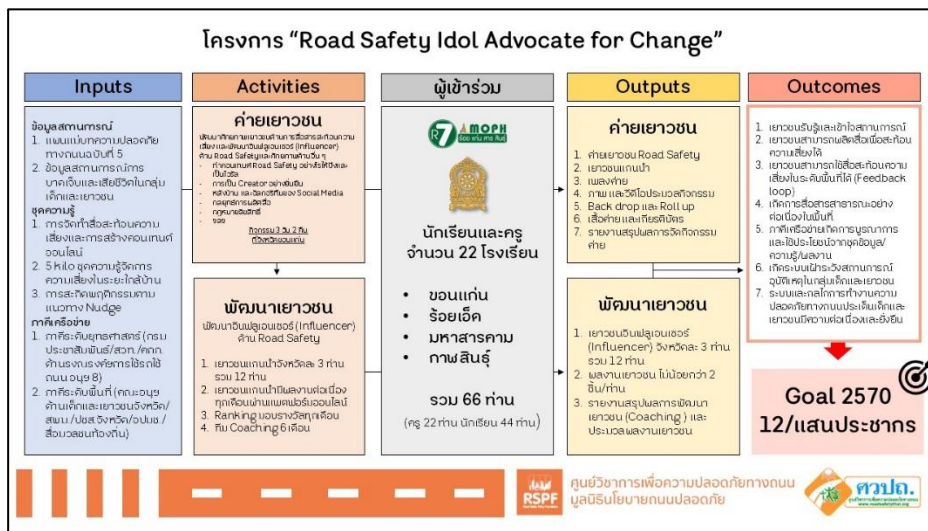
โครงการ "Road Safety Idol Advocate for Change"

Inputs

ข้อมูลสถานการณ์
1. แผนแม่บทความปลอดภัยทางถนนฉบับที่ 5
2. ข้อมูลสถานการณ์การบาดเจ็บและเสียชีวิตในกลุ่มเด็กและเยาวชน
ชุดความรู้
1. การจัดทำสื่อสะท้อนความเสี่ยงและการสร้างคอนเทนต์ออนไลน์
2. 5 หลัก ชุดความรู้จัดการความเสี่ยงในระดับใกล้บ้าน
3. การสะกิดพฤติกรรมตามแนวทาง Nudge
ภาคีเครือข่าย
1. ภาคีระดับยุทธศาสตร์ (กรมประชาสัมพันธ์/สวท./คกก. ด้านระบบรายการวิทยุใช้ถนน อนุ 9)
2. ภาคีระดับพื้นที่ (คณะอนุฯ ด้านเด็กและเยาวชนจังหวัด/สพม./ปภ.จังหวัด/อปท./สื่อมวลชนท้องถิ่น)

Activities

ค่ายเยาวชน
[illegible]
Road Safety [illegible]
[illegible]
กิจกรรม 3 วัน 2 คืน
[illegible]

พัฒนาเยาวชน
พัฒนาอินฟลูเอนเซอร์ (Influencer) ด้าน Road Safety
1. เยาวชนแกนนำจังหวัดละ 3 ท่าน รวม 12 ท่าน
2. เยาวชนแกนนำผลิตผลงานต่อเนื่องทุกเดือนผ่านแพลตฟอร์มออนไลน์
3. Ranking มอบรางวัลทุกเดือน
4. ทีม Coaching 6 เดือน

ผู้เข้าร่วม

R7 MOPH
ขอนแก่น มหาสารคาม ร้อยเอ็ด กาฬสินธุ์

นักเรียนและครู
จำนวน 22 โรงเรียน
• ขอนแก่น
• ร้อยเอ็ด
• มหาสารคาม
• กาฬสินธุ์
รวม 66 ท่าน
(ครู 22 ท่าน นักเรียน 44 ท่าน)

Outputs

ค่ายเยาวชน
1. ค่ายเยาวชน Road Safety
2. เยาวชนแกนนำ
3. เพลงค่าย
4. ภาพ และวีดีโอประมวลกิจกรรม
5. Back drop และ Roll up
6. เสื้อค่าย และเกียรติบัตร
7. รายงานสรุปผลการจัดกิจกรรมค่าย

พัฒนาเยาวชน
1. เยาวชนอินฟลูเอนเซอร์ (Influencer) จังหวัดละ 3 ท่าน รวม 12 ท่าน
2. ผลงานเยาวชน ไม่น้อยกว่า 2 ชิ้น/ท่าน
3. รายงานสรุปผลการพัฒนาเยาวชน (Coaching) และประเมินผลงานเยาวชน

Outcomes

1. เยาวชนรับรู้และเข้าใจสถานการณ์
2. เยาวชนสามารถผลิตสื่อเพื่อสะท้อนความเสี่ยงได้
3. เยาวชนสามารถใช้สื่อสะท้อนความเสี่ยงในระดับพื้นที่ได้ (Feedback loop)
4. เกิดการสื่อสารสาธารณะอย่างต่อเนื่องในพื้นที่
5. ภาคีเครือข่ายเกิดการบูรณาการและใช้ประโยชน์จากชุดข้อมูล/ความรู้/ผลงาน
6. เกิดระบบเฝ้าระวังสถานการณ์อุบัติเหตุในกลุ่มเด็กและเยาวชน
7. ระบบและกลไกการทำงานความปลอดภัยทางถนนประเด็นเด็กและเยาวชนมีความต่อเนื่องและยั่งยืน

Goal 2570
12/แสนประชากร

RSPF
ศูนย์วิชาการเพื่อความปลอดภัยทางถนน
มูลนิธิไทยโรดส์
ศวปถ.